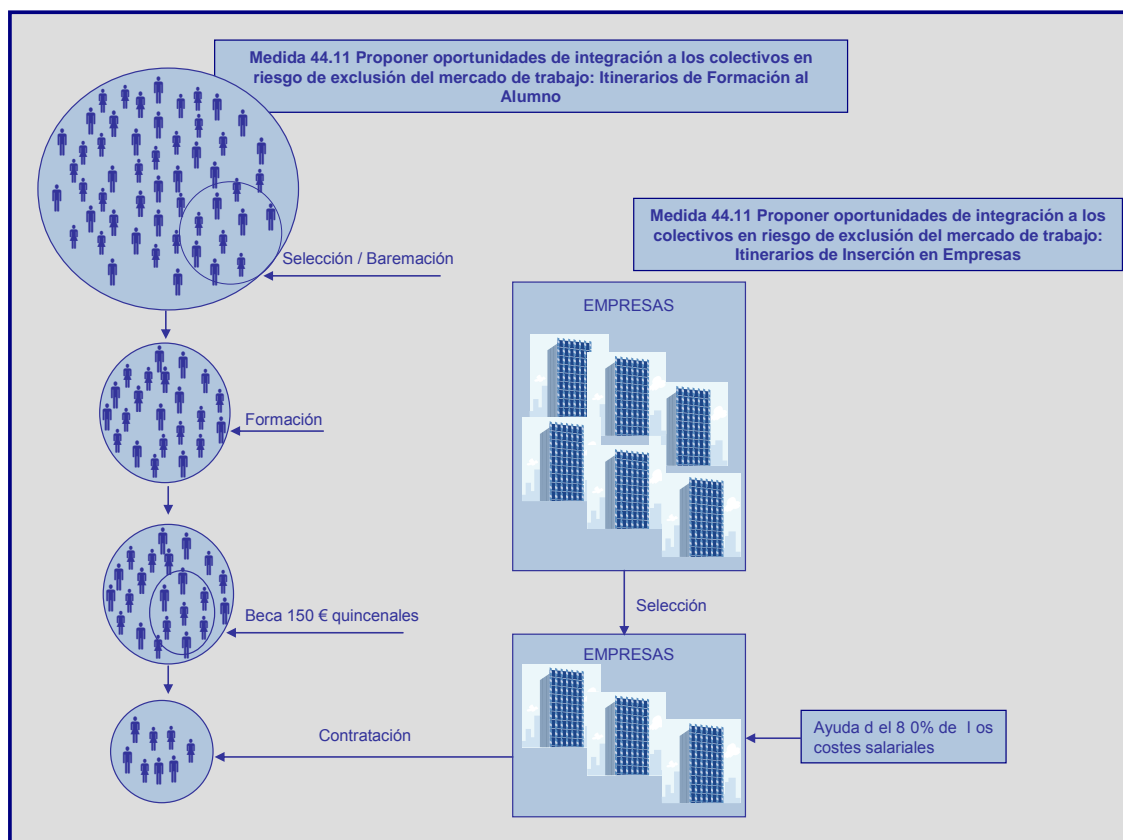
Medida 44.11 Proponer oportunidades de integración a los colectivos en riesgo de exclusión del mercado de trabajo: Itinerarios de Formación al Alumno

Selección / Baremación

Formación

Beca 150 € quincenales

Contratación

Medida 44.11 Proponer oportunidades de integración a los colectivos en riesgo de exclusión del mercado de trabajo: Itinerarios de Inserción en Empresas

EMPRESAS

Selección

EMPRESAS

Ayuda d el 8 0% de l os costes salariales